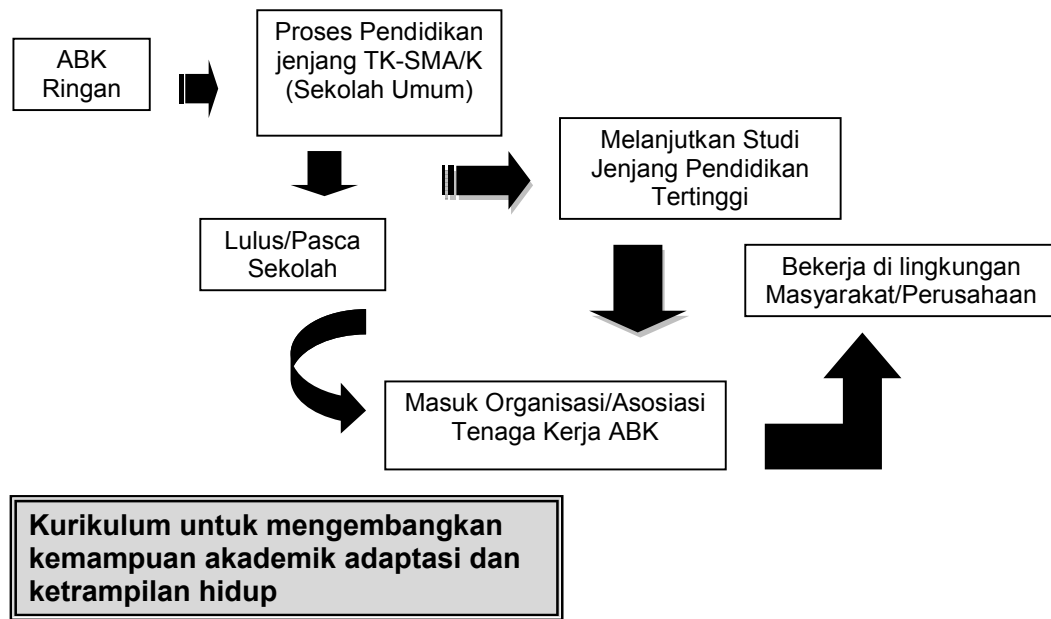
ABK Ringan

Proses Pendidikan jenjang TK-SMA/K (Sekolah Umum)

Melanjutkan Studi Jenjang Pendidikan Tertinggi

Lulus/Pasca Sekolah

Bekerja di lingkungan Masyarakat/Perusahaan

Masuk Organisasi/Asosiasi Tenaga Kerja ABK

Kurikulum untuk mengembangkan kemampuan akademik adaptasi dan ketrampilan hidup